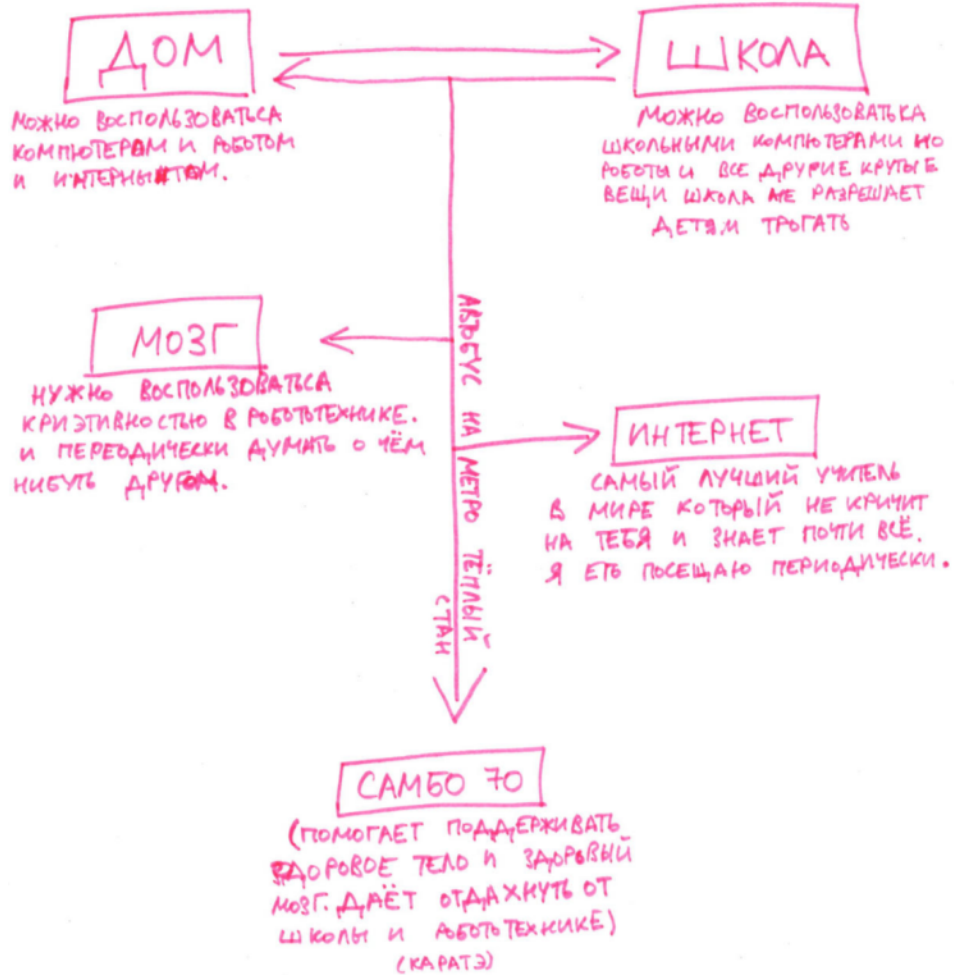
ДОМ

МОЖНО ВОСПОЛЬЗОВАТЬСА КОМПЮТЕРОМ И РОБОТОМ И ИНТЕРНЕТОМ.

ШКОЛА

МОЖНО ВОСПОЛЬЗОВАТЬКА ШКОЛЬНЫМИ КОМПЮТЕРАМИ НО РОБОТЫ И ВСЕ ДРУГИЕ КРУТЫЕ ВЕЩИ ШКОЛА НЕ РАЗРЕШАЕТ ДЕТЯМ ТРОГАТЬ

МОЗГ

НУЖНО ВОСПОЛЬЗОВАТЬСА КРИЭТИВНОСТЬЮ В РОБОТОТЕХНИКЕ. И ПЕРЕОДИЧЕСКИ ДУМАТЬ О ЧЁМ НИБУТЬ ДРУГОМ.

АВТОБУС НА МЕТРО ТЕПЛЫЙ СТАН

ИНТЕРНЕТ

САМЫЙ ЛУЧШИЙ УЧИТЕЛЬ В МИРЕ КОТОРЫЙ НЕ КРИЧИТ НА ТЕБЯ И ЗНАЕТ ПОЧТИ ВСЁ. Я ЕГО ПОСЕЩАЮ ПЕРИОДИЧЕСКИ.

САМБО 70

(ПОМОГАЕТ ПОДДЕРЖИВАТЬ ЗДОРОВОЕ ТЕЛО И ЗДОРОВЫЙ МОЗГ. ДАЁТ ОТДАХНУТЬ ОТ ШКОЛЫ И РОБОТОТЕХНИКЕ)
(КАРАТЭ)